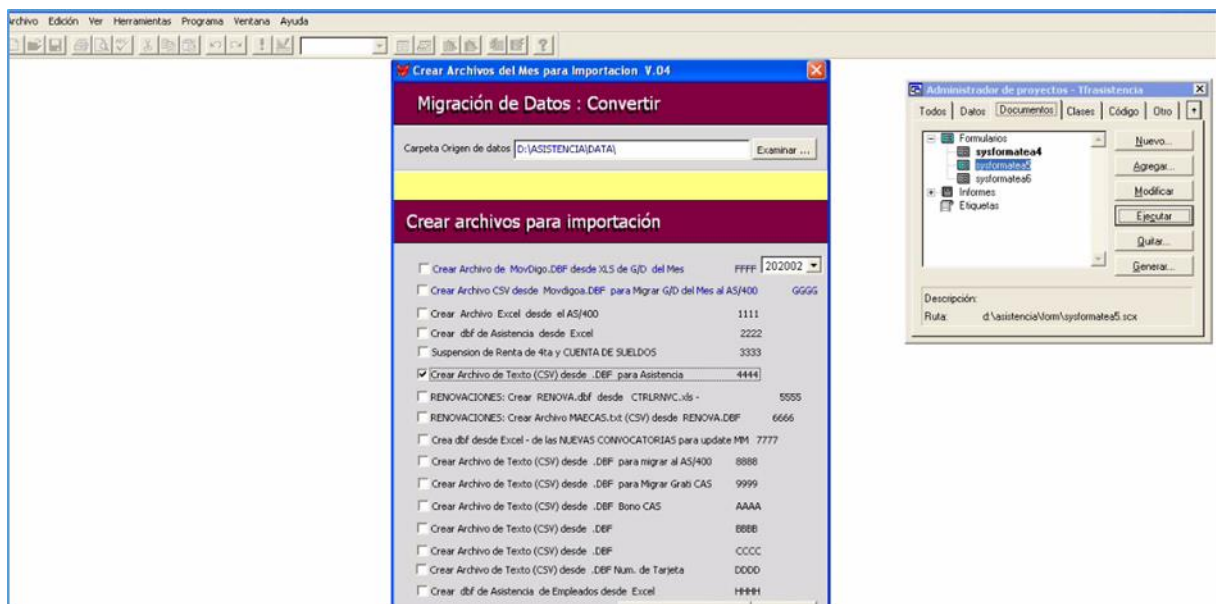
rchivo Edición Ver Herramientas Programa Ventana Ayuda

Crear Archivos del Mes para Importacion V.04

Migración de Datos : Convertir

Carpeta Origen de datos D:\ASISTENCIA\DATA\ Examinar ...

Crear archivos para importación

☐ Crear Archivo de MovDigo.DBF desde XLS de G/D del Mes FFFF 202002

☐ Crear Archivo CSV desde Movdigoa.DBF para Migrar G/D del Mes al AS/400 GGGG

☐ Crear Archivo Excel desde el AS/400 1111

☐ Crear dbf de Asistencia desde Excel 2222

☐ Suspension de Renta de 4ta y CUENTA DE SUELDOS 3333

☑ Crear Archivo de Texto (CSV) desde .DBF para Asistencia 4444

☐ RENOVACIONES: Crear RENOVA.dbf desde CTRLRNVC.xls - 5555

☐ RENOVACIONES: Crear Archivo MAECAS.txt (CSV) desde RENOVA.DBF 6666

☐ Crea dbf desde Excel - de las NUEVAS CONVOCATORIAS para update MM 7777

☐ Crear Archivo de Texto (CSV) desde .DBF para migrar al AS/400 8888

☐ Crear Archivo de Texto (CSV) desde .DBF para Migrar Grati CAS 9999

☐ Crear Archivo de Texto (CSV) desde .DBF Bono CAS AAAA

☐ Crear Archivo de Texto (CSV) desde .DBF BBBB

☐ Crear Archivo de Texto (CSV) desde .DBF CCCC

☐ Crear Archivo de Texto (CSV) desde .DBF Num. de Tarjeta DDDD

☐ Crear dbf de Asistencia de Empleados desde Excel HHHH

Administrador de proyectos - Tfrasistencia

Todos Datos Documentos Clases Código Otro

Formularios
sysformatea4
sysformatea5
sysformatea6
Informes
Etiquetas

Nuevo...
Agregar...
Modificar
Ejecutar
Quitar...
Generar...

Descripción:
Ruta: d:\asistencia\form\sysformatea5.scx